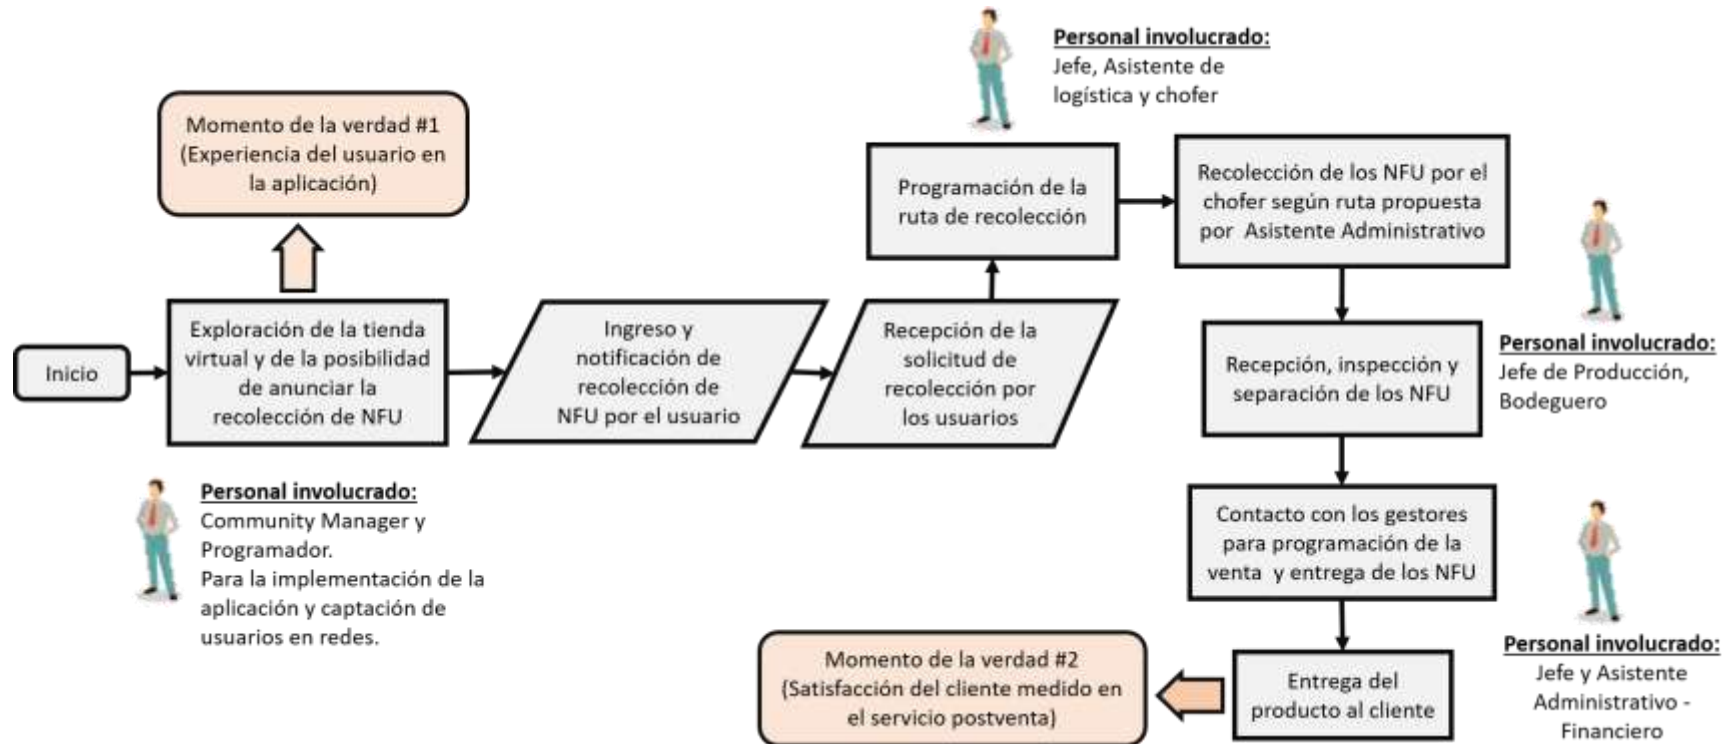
Personal involucrado:
Jefe, Asistente de logística y chofer

Momento de la verdad #1
(Experiencia del usuario en la aplicación)

Programación de la ruta de recolección

Recolección de los NFU por el chofer según ruta propuesta por Asistente Administrativo

Inicio

Exploración de la tienda virtual y de la posibilidad de anunciar la recolección de NFU

Ingreso y notificación de recolección de NFU por el usuario

Recepción de la solicitud de recolección por los usuarios

Recepción, inspección y separación de los NFU

Personal involucrado:
Jefe de Producción, Bodeguero

Personal involucrado:
Community Manager y Programador.
Para la implementación de la aplicación y captación de usuarios en redes.

Contacto con los gestores para programación de la venta y entrega de los NFU

Momento de la verdad #2
(Satisfacción del cliente medido en el servicio postventa)

Entrega del producto al cliente

Personal involucrado:
Jefe y Asistente Administrativo - Financiero